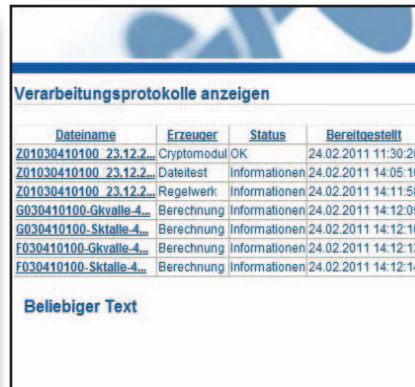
Verarbeitungsprotokolle anzeigen

| Dateiname | Erzeuger | Status | Bereitgestellt |
|---|---|---|---|
| Z01030410100_23.12.2... | Cryptomodul | OK | 24.02.2011 11:30:2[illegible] |
| Z01030410100_23.12.2... | Dateitest | Informationen | 24.02.2011 14:05:1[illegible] |
| Z01030410100_23.12.2... | Regelwerk | Informationen | 24.02.2011 11:5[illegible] |
| G030410100-Gkvalle-4... | Berechnung | Informationen | 24.02.2011 14:12:0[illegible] |
| G030410100-Sktalle-4... | Berechnung | Informationen | 24.02.2011 14:12:1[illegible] |
| F030410100-Gkvalle-4... | Berechnung | Informationen | 24.02.2011 14:12:1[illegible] |
| F030410100-Sktalle-4... | Berechnung | Informationen | 24.02.2011 14:12:1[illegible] |

Beliebiger Text